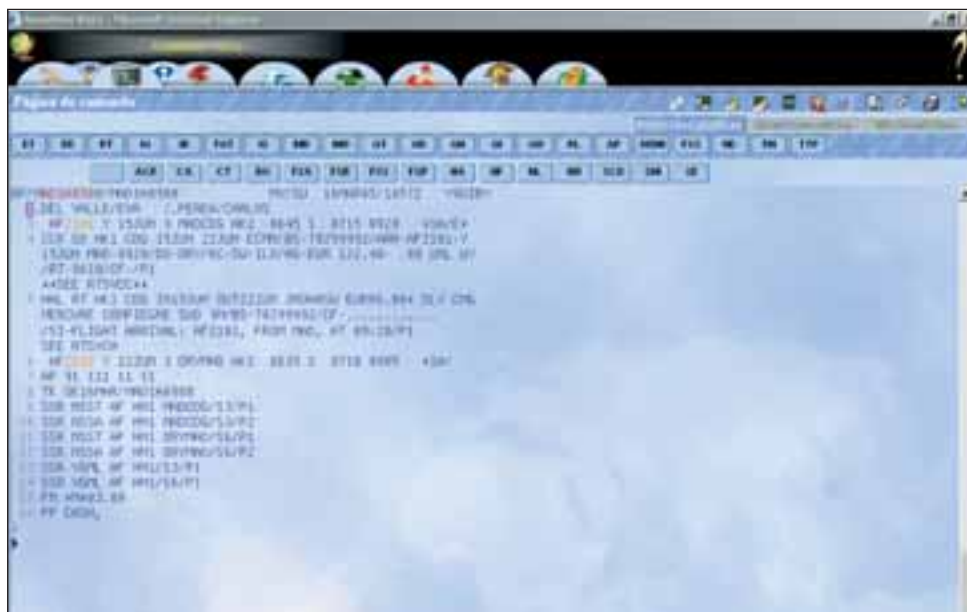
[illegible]

Página de comando

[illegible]

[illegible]

1 DEL VALLE/EVA 2.PEREA/CARLOS
1 AF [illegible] Y 15JUN 5 MADCDG HK2 0845 1 0715 0920 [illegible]
2 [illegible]
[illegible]
/RT-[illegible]
**SEE RTSVC**
3 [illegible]
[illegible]
/SI-FLIGHT ARRIVAL: AF1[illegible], FROM MAD, AT 09:20/P1
SEE RTSVCH
4 AF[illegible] Y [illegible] 1 ORYMAD HK2 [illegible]
5 AP 91 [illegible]
6 TK OK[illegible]/MAD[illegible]
7 SSR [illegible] AF HK1 MADCDG/13/P1
8 SSR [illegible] AF HK1 MADCDG/13/P2
9 SSR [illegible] AF HK1 ORYMAD/16/P1
10 SSR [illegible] AF HK1 ORYMAD/16/P2
11 SSR VGML AF HK1/13/P1
12 SSR VGML AF HK1/16/P1
13 FM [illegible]
14 FP CASH,